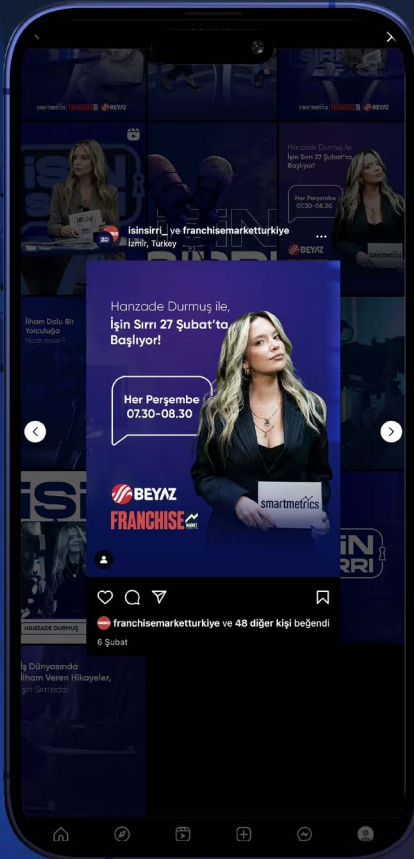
isinsirri_ ve franchisemarketturkiye
İzmir, Turkey

Hanzade Durmuş ile,
İşin Sırrı 27 Şubat'ta Başlıyor!

Her Perşembe
07.30-08.30

BEYAZ
FRANCHISE
smartmetrics

franchisemarketturkiye ve 48 diğer kişi beğendi
6 Şubat

İşin Sırrı 27 Şubat'ta Başlıyor!
Her Perşembe 07.30-08.30
BEYAZ
İlham Dolu Bir Yolculuğa Hazır mısın?
HANZADE DURMUŞ
İş Dünyasında İlham Veren Hikayeler, İşin Sırrı'nda!
İŞİN SIRRI